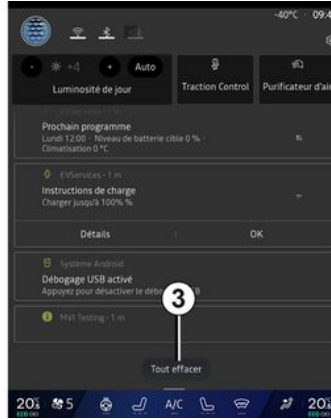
-40°C 09:4

Auto

Luminosité de jour

Traction Control

Purificateur d'air

Prochain programme
Lundi 12:00 · Niveau de batterie cible 0 % · Climatisation 0 °C

EVServices · 1 m

Instructions de charge
Charger jusqu'à 100% %

Détails

OK

Système Android

Débogage USB activé
Appuyez pour désactiver le déb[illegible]B

MVI Testing · 1 m

3

Tout effacer

20° 5 A/C 20°